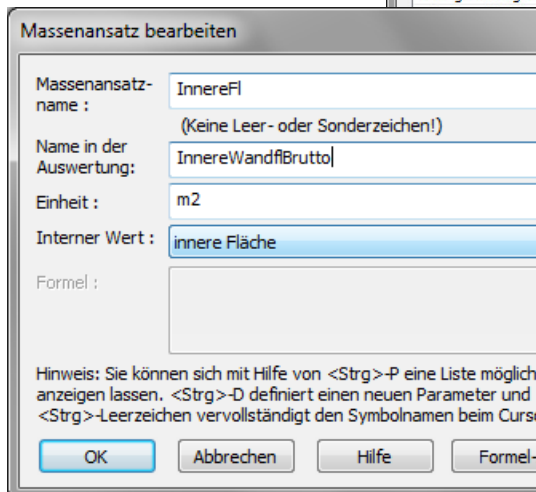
Massenansatz bearbeiten

Massenansatzname :
InnereFl
(Keine Leer- oder Sonderzeichen!)

Name in der Auswertung:
InnereWandflBrutto

Einheit :
m2

Interner Wert :
innere Fläche

Formel :

Hinweis: Sie können sich mit Hilfe von <Strg>-P eine Liste möglich anzeigen lassen. <Strg>-D definiert einen neuen Parameter und <Strg>-Leerzeichen vervollständigt den Symbolnamen beim Curs

OK
Abbrechen
Hilfe
Formel-